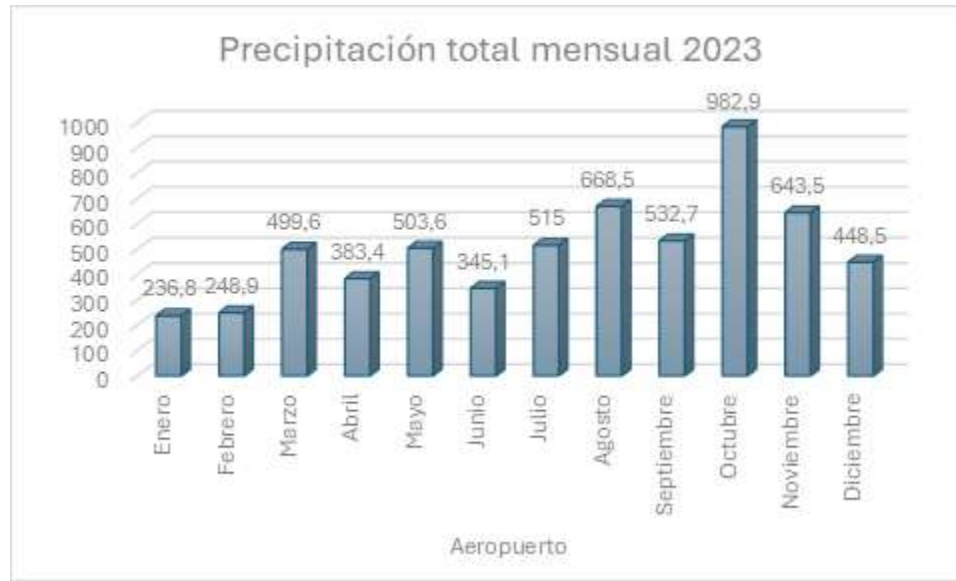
Precipitación total mensual 2023

1000
900
800
700
600
500
400
300
200
100
0

236,8
248,9
499,6
383,4
503,6
345,1
515
668,5
532,7
982,9
643,5
448,5

Enero
Febrero
Marzo
Abril
Mayo
Junio
Julio
Agosto
Septiembre
Octubre
Noviembre
Diciembre

Aeropuerto